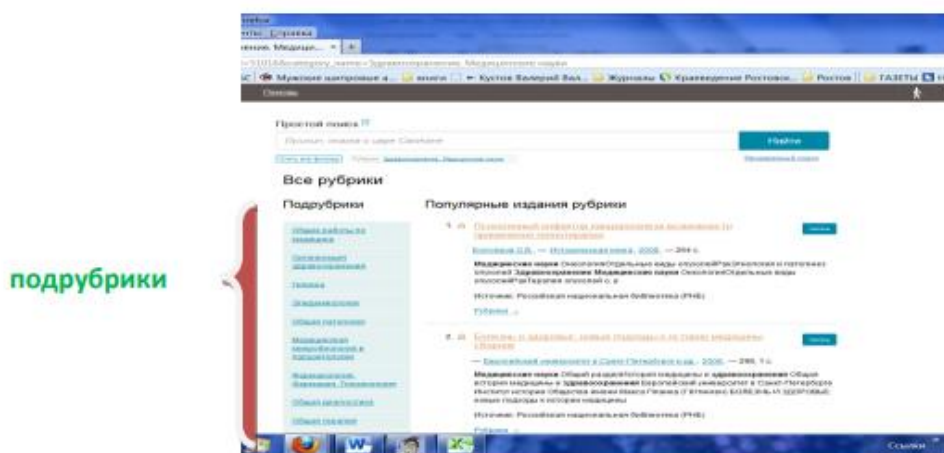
подрубрики

Справка

Медици... × +

Мужские цитровые ... книги Кустов Валерий Вал... Журналы Краеведение Ростовск... Ростов ГАЗЕТЫ

Простой поиск

Найти

Все рубрики

Подрубрики

Популярные издания рубрики

Источник: Российская национальная библиотека (РНБ)

Рубрика

Источник: Российская национальная библиотека (РНБ)

Рубрика

Ссылки